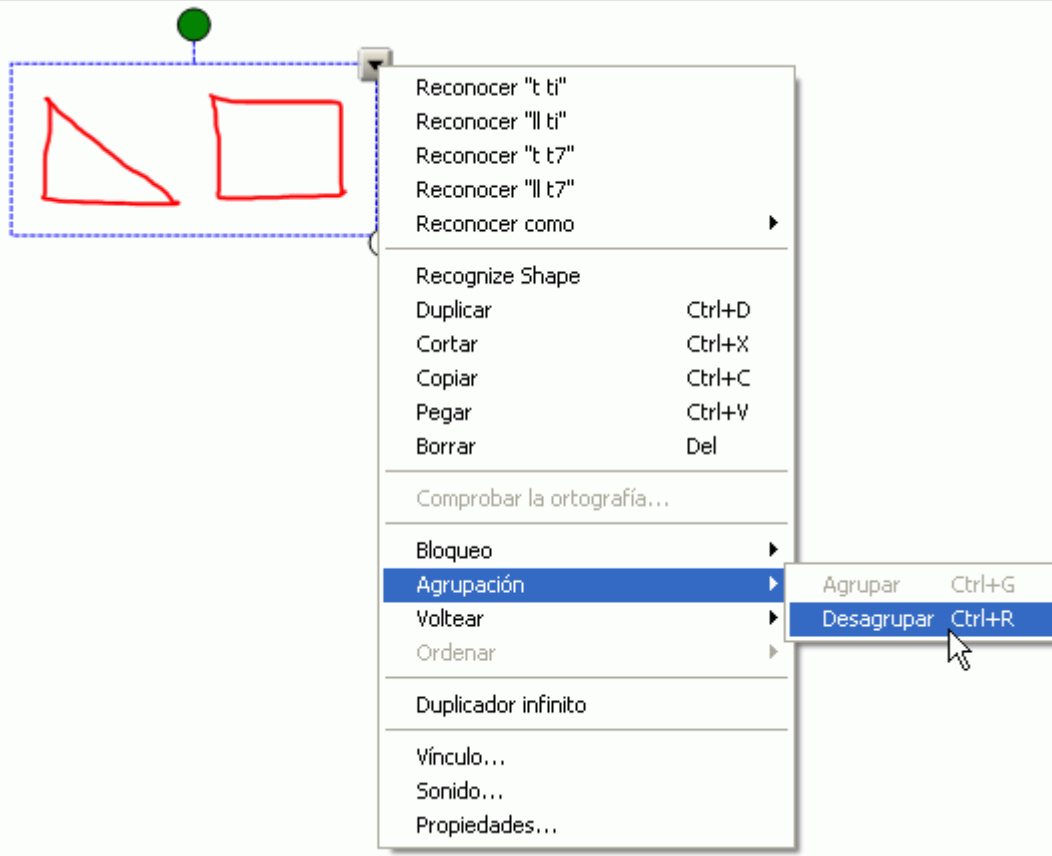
Reconocer "t ti"
Reconocer "ll ti"
Reconocer "t t7"
Reconocer "ll t7"
Reconocer como

Recognize Shape
Duplicar Ctrl+D
Cortar Ctrl+X
Copiar Ctrl+C
Pegar Ctrl+V
Borrar Del

Comprobar la ortografía...

Bloqueo
Agrupación
Voltear
Ordenar

Agrupar Ctrl+G
Desagrupar Ctrl+R

Duplicador infinito

Vínculo...
Sonido...
Propiedades...